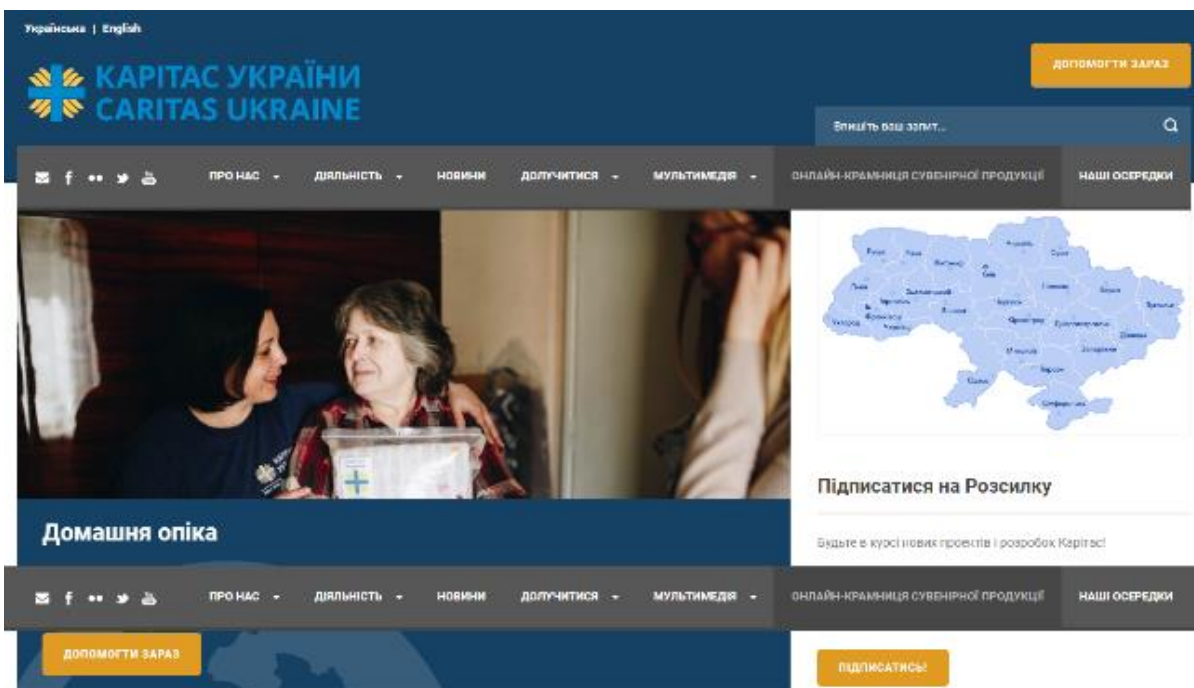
Українська | English

КАРІТАС УКРАЇНИ
CARITAS UKRAINE

ДОПОМОГТИ ЗАРАЗ

Впишіть ваш запит...

ПРО НАС ДІЯЛЬНІСТЬ НОВИНИ ДОЛУЧИТИСЯ МУЛЬТИМЕДІЯ ОНЛАЙН-КРАМНИЦЯ СУВЕНІРНОЇ ПРОДУКЦІЇ НАШІ ОСЕРЕДКИ

Домашня опіка

Підписатися на Розсилку

Будьте в курсі нових проектів і розробок Карітас!

ПРО НАС ДІЯЛЬНІСТЬ НОВИНИ ДОЛУЧИТИСЯ МУЛЬТИМЕДІЯ ОНЛАЙН-КРАМНИЦЯ СУВЕНІРНОЇ ПРОДУКЦІЇ НАШІ ОСЕРЕДКИ

ДОПОМОГТИ ЗАРАЗ

ПІДПИСАТИСЬ!